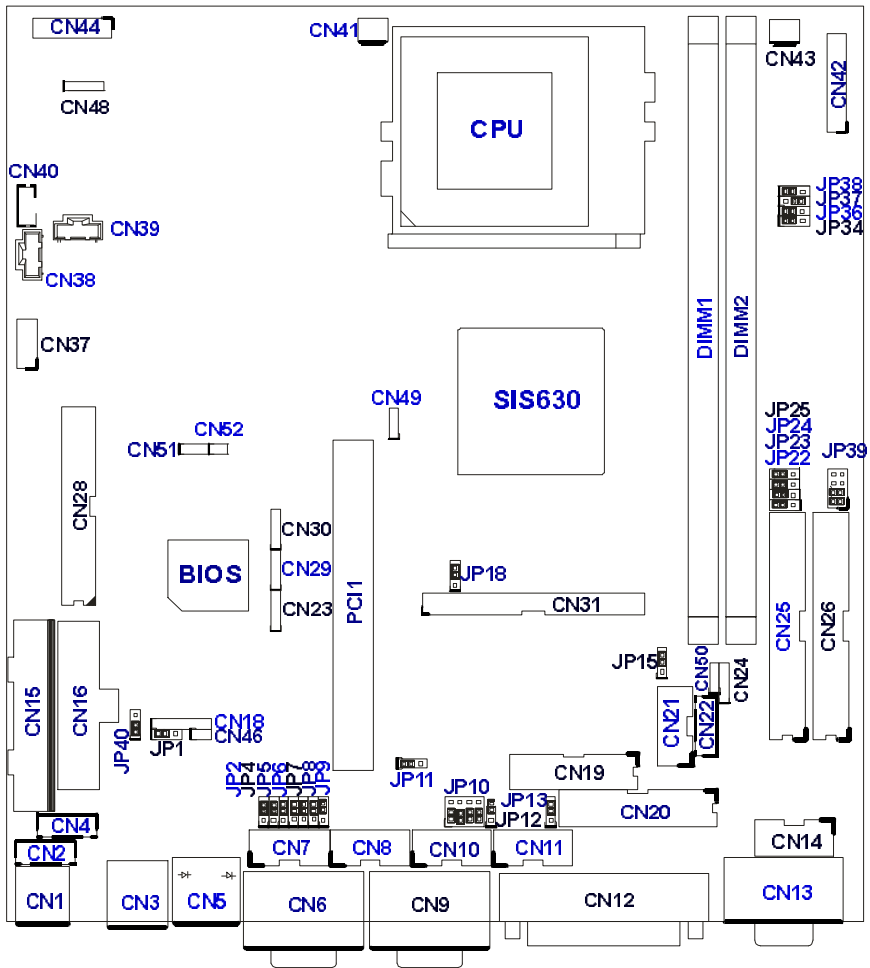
CN44
CN41
CN43
CN42
CN48
CPU
CN40
CN39
JP38
JP37
JP36
JP34
CN38
CN37
DIMM1
DIMM2
CN49
SIS630
CN52
CN51
JP25
JP24
JP23
JP22
JP39
CN28
CN30
BIOS
CN29
JP18
CN23
PCI1
CN31
CN25
CN26
JP15
CN50
CN24
CN15
CN16
CN18
CN46
JP40
JP1
CN21
CN22
JP2
JP4
JP5
JP6
JP7
JP8
JP9
JP11
CN19
JP10
JP13
JP12
CN20
CN4
CN2
CN7
CN8
CN10
CN11
CN14
CN1
CN3
CN5
CN6
CN9
CN12
CN13